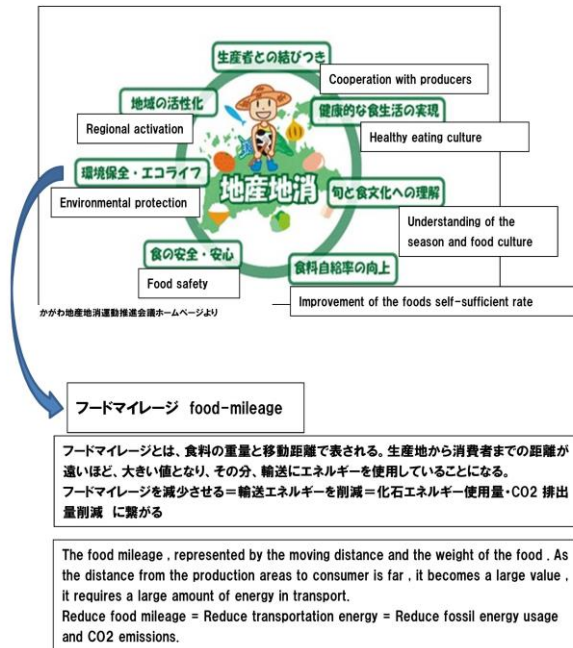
生産者との結びつき

Cooperation with producers

地域の活性化

Regional activation

健康的な食生活の実現

Healthy eating culture

環境保全・エコライフ

Environmental protection

地産地消

旬と食文化への理解

Understanding of the season and food culture

食の安全・安心

Food safety

食料自給率の向上

Improvement of the foods self-sufficient rate

かがわ地産地消運動推進会議ホームページより

フードマイレージ food-mileage

フードマイレージとは、食料の重量と移動距離で表される。生産地から消費者までの距離が遠いほど、大きい値となり、その分、輸送にエネルギーを使用していることになる。
フードマイレージを減少させる＝輸送エネルギーを削減＝化石エネルギー使用量・CO2 排出量削減 に繋がる

The food mileage , represented by the moving distance and the weight of the food . As the distance from the production areas to consumer is far , it becomes a large value , it requires a large amount of energy in transport.
Reduce food mileage = Reduce transportation energy = Reduce fossil energy usage and CO2 emissions.